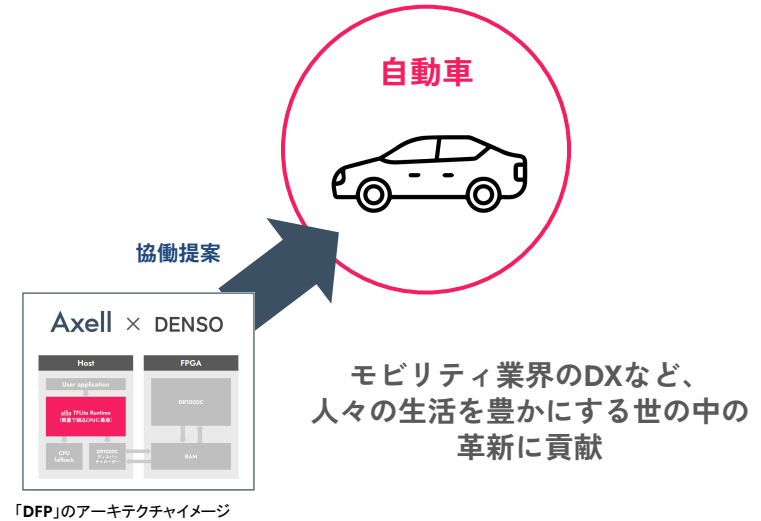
自動車

協働提案

Axell × DENSO

Host

User application

ailia TFLite Runtime
(精度で組込CPUに最適)

CPU fallback

DR1000C
デリゲーター
チャイルダー

FPGA

DR1000C

RAM

モビリティ業界のDXなど、
人々の生活を豊かにする世の中の
革新に貢献

「DFP」のアーキテクチャイメージ